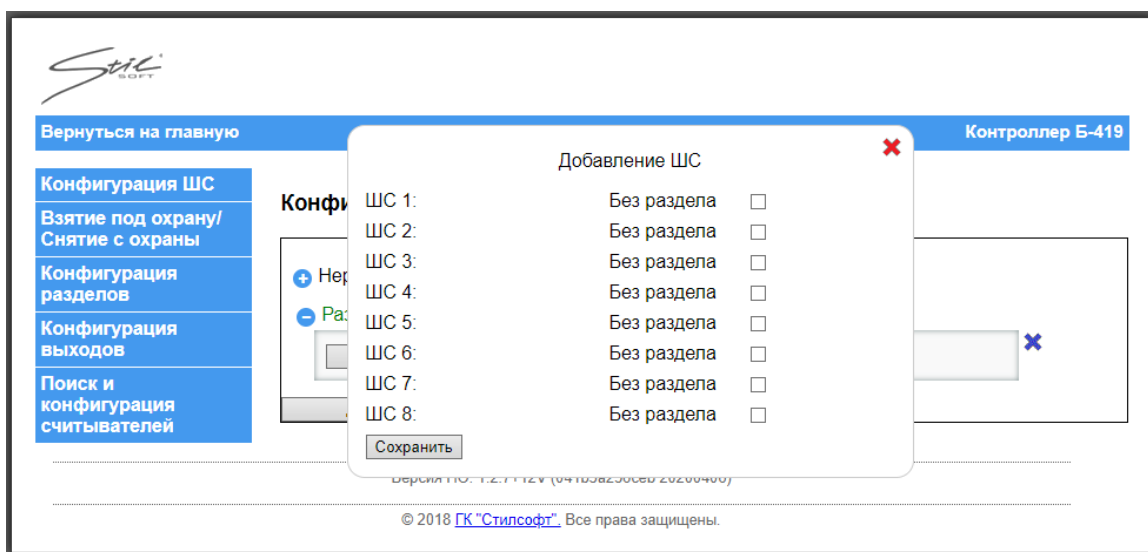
Stil SOFT

Вернуться на главную

Контроллер Б-419

Конфигурация ШС

Взятие под охрану/ Снятие с охраны

Конфигурация разделов

Конфигурация выходов

Поиск и конфигурация считывателей

Конфи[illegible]

Нер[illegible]

Раз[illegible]

Добавление ШС

| | | |
|---|---|---|
| ШС 1: | Без раздела | ☐ |
| ШС 2: | Без раздела | ☐ |
| ШС 3: | Без раздела | ☐ |
| ШС 4: | Без раздела | ☐ |
| ШС 5: | Без раздела | ☐ |
| ШС 6: | Без раздела | ☐ |
| ШС 7: | Без раздела | ☐ |
| ШС 8: | Без раздела | ☐ |

Сохранить

Версия ПО: 1.2.7+12V ([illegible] 20200406)

© 2018 ГК "Стилсофт". Все права защищены.